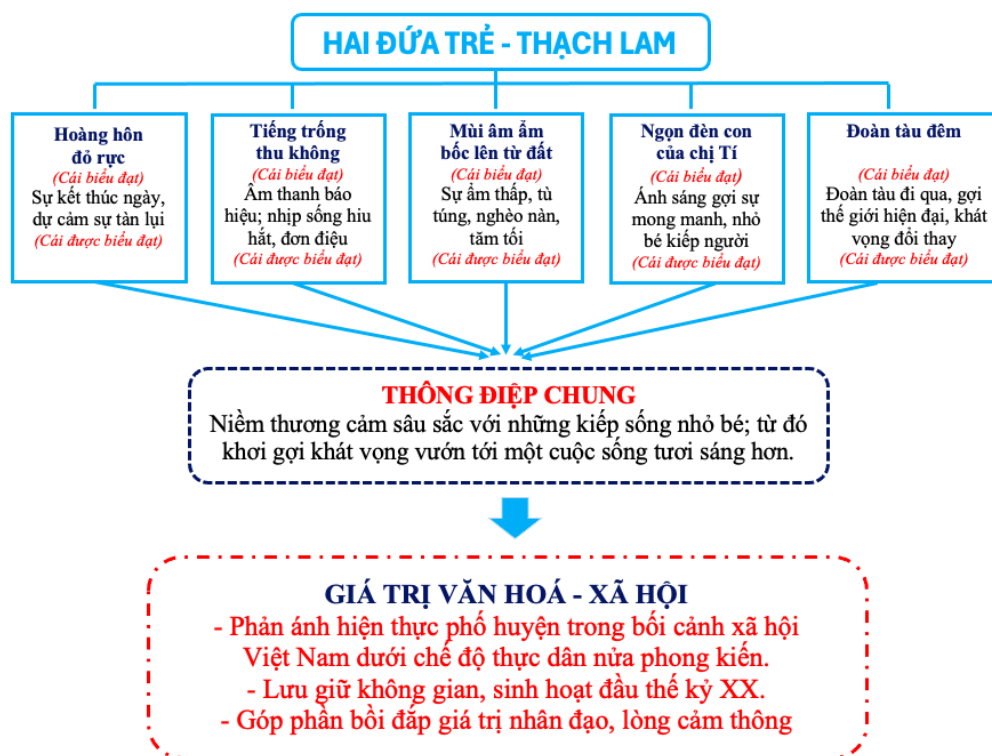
HAI ĐỨA TRẺ - THẠCH LAM

Hoàng hôn đỏ rực
(Cái biểu đạt)
Sự kết thúc ngày, dự cảm sự tàn lụi
(Cái được biểu đạt)

Tiếng trống thu không
(Cái biểu đạt)
Âm thanh báo hiệu; nhịp sống hiu hắt, đơn điệu
(Cái được biểu đạt)

Mùi âm ẩm bốc lên từ đất
(Cái biểu đạt)
Sự ẩm thấp, tù túng, nghèo nàn, tăm tối
(Cái được biểu đạt)

Ngọn đèn con của chị Tí
(Cái biểu đạt)
Ánh sáng gợi sự mong manh, nhỏ bé kiếp người
(Cái được biểu đạt)

Đoàn tàu đêm
(Cái biểu đạt)
Đoàn tàu đi qua, gợi thế giới hiện đại, khát vọng đổi thay
(Cái được biểu đạt)

THÔNG ĐIỆP CHUNG
Niềm thương cảm sâu sắc với những kiếp sống nhỏ bé; từ đó khơi gợi khát vọng vươn tới một cuộc sống tươi sáng hơn.

GIÁ TRỊ VĂN HOÁ - XÃ HỘI
- Phản ánh hiện thực phố huyện trong bối cảnh xã hội Việt Nam dưới chế độ thực dân nửa phong kiến.
- Lưu giữ không gian, sinh hoạt đầu thế kỷ XX.
- Góp phần bồi đắp giá trị nhân đạo, lòng cảm thông